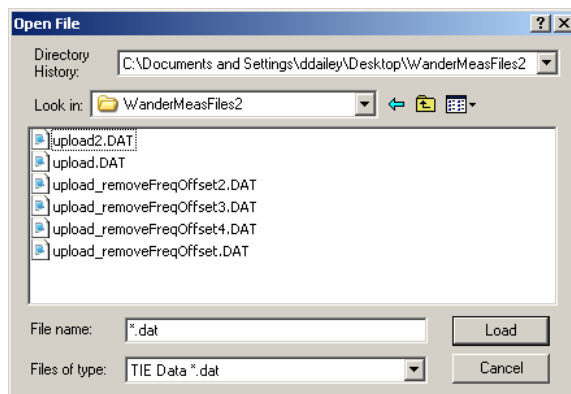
Open File

?

X

Directory History:

C:\Documents and Settings\ddailey\Desktop\WanderMeasFiles2

Look in:

WanderMeasFiles2

upload2.DAT

upload.DAT

upload_removeFreqOffset2.DAT

upload_removeFreqOffset3.DAT

upload_removeFreqOffset4.DAT

upload_removeFreqOffset.DAT

File name:

*.dat

Load

Files of type:

TIE Data *.dat

Cancel